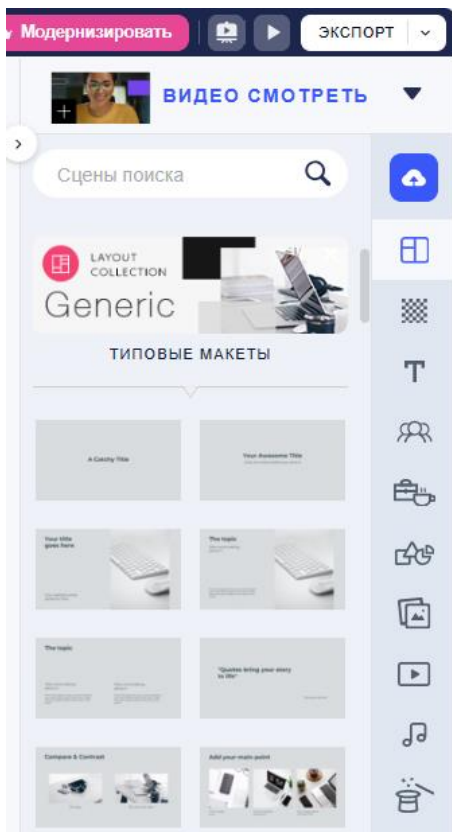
Модернизировать

ЭКСПОРТ

ВИДЕО СМОТРЕТЬ

Сцены поиска

LAYOUT COLLECTION

Generic

ТИПОВЫЕ МАКЕТЫ

A Catchy Title

Your Awesome Title

Your title goes here

The topic

The topic

"Quotes bring your story to life"

Compare & Contrast

Add your main point